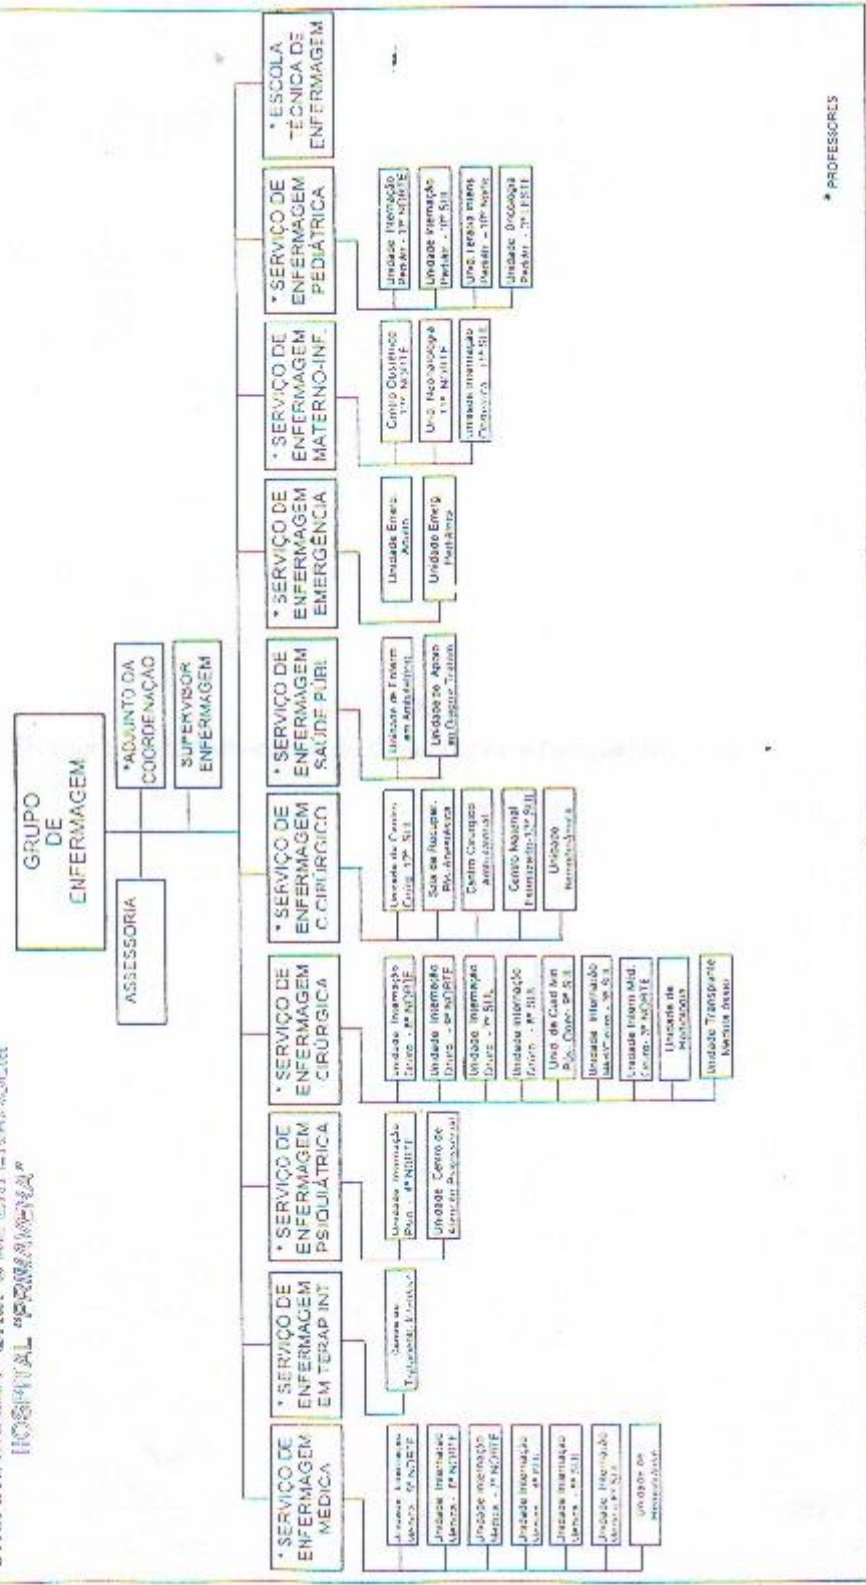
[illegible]
HOSPITAL "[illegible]"

GRUPO DE ENFERMAGEM

ASSESSORIA

*ADJUNTO DA COORDENAÇÃO

SUPERVISOR ENFERMAGEM

* SERVIÇO DE ENFERMAGEM MÉDICA

Unidade Internação Médica - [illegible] NORTE

Unidade Internação Médica - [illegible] NORTE

Unidade Internação Médica - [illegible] NORTE

Unidade Internação Médica - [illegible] SUL

Unidade Internação Médica - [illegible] SUL

Unidade Internação Médica - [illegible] SUL

Unidade de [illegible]

* SERVIÇO DE ENFERMAGEM EM TERAP INT

Centro de Tratamento Intensivo

* SERVIÇO DE ENFERMAGEM PSIQUIÁTRICA

Unidade Internação Psiq. - 4º NORTE

Unidade Centro de Atenção Psicossocial

* SERVIÇO DE ENFERMAGEM CIRÚRGICA

Unidade Internação Cirúrg. - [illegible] NORTE

Unidade Internação Cirúrg. - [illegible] NORTE

Unidade Internação Cirúrg. - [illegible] SUL

Unidade Internação Cirúrg. - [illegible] SUL

Unid. de Cuid. Int. Pós-Oper. - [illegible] SUL

Unidade Internação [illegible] - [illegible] SUL

Unidade Intern. Méd. Cirúrg. - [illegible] NORTE

Unidade de Hemodiálise

Unidade Transplante Medula Óssea

* SERVIÇO DE ENFERMAGEM C.CIRÚRGICO

Unidade de Centro Cirúrg. - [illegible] SUL

Sala de Recuper. Pós-Anestésica

Centro Cirúrgico Ambulatorial

Centro Material Esterilizado - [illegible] SUL

Unidade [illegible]

* SERVIÇO DE ENFERMAGEM SAÚDE PÚBL

Unidade de Enferm. em Ambulatório

Unidade de Apoio em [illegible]

* SERVIÇO DE ENFERMAGEM EMERGÊNCIA

Unidade Emerg. Adulto

Unidade Emerg. Pediátrica

* SERVIÇO DE ENFERMAGEM MATERNO-INF.

Centro Obstétrico - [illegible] NORTE

Unid. Neonatologia - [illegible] NORTE

Unidade Internação Obstetrícia - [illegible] SUL

* SERVIÇO DE ENFERMAGEM PEDIÁTRICA

Unidade Internação Pediátr. - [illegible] NORTE

Unidade Internação Pediátr. - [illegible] SUL

Unid. Terapia Intens. Pediátr. - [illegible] Norte

Unidade Oncologia Pediátr. - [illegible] NORTE

* ESCOLA TÉCNICA DE ENFERMAGEM

* PROFESSORES